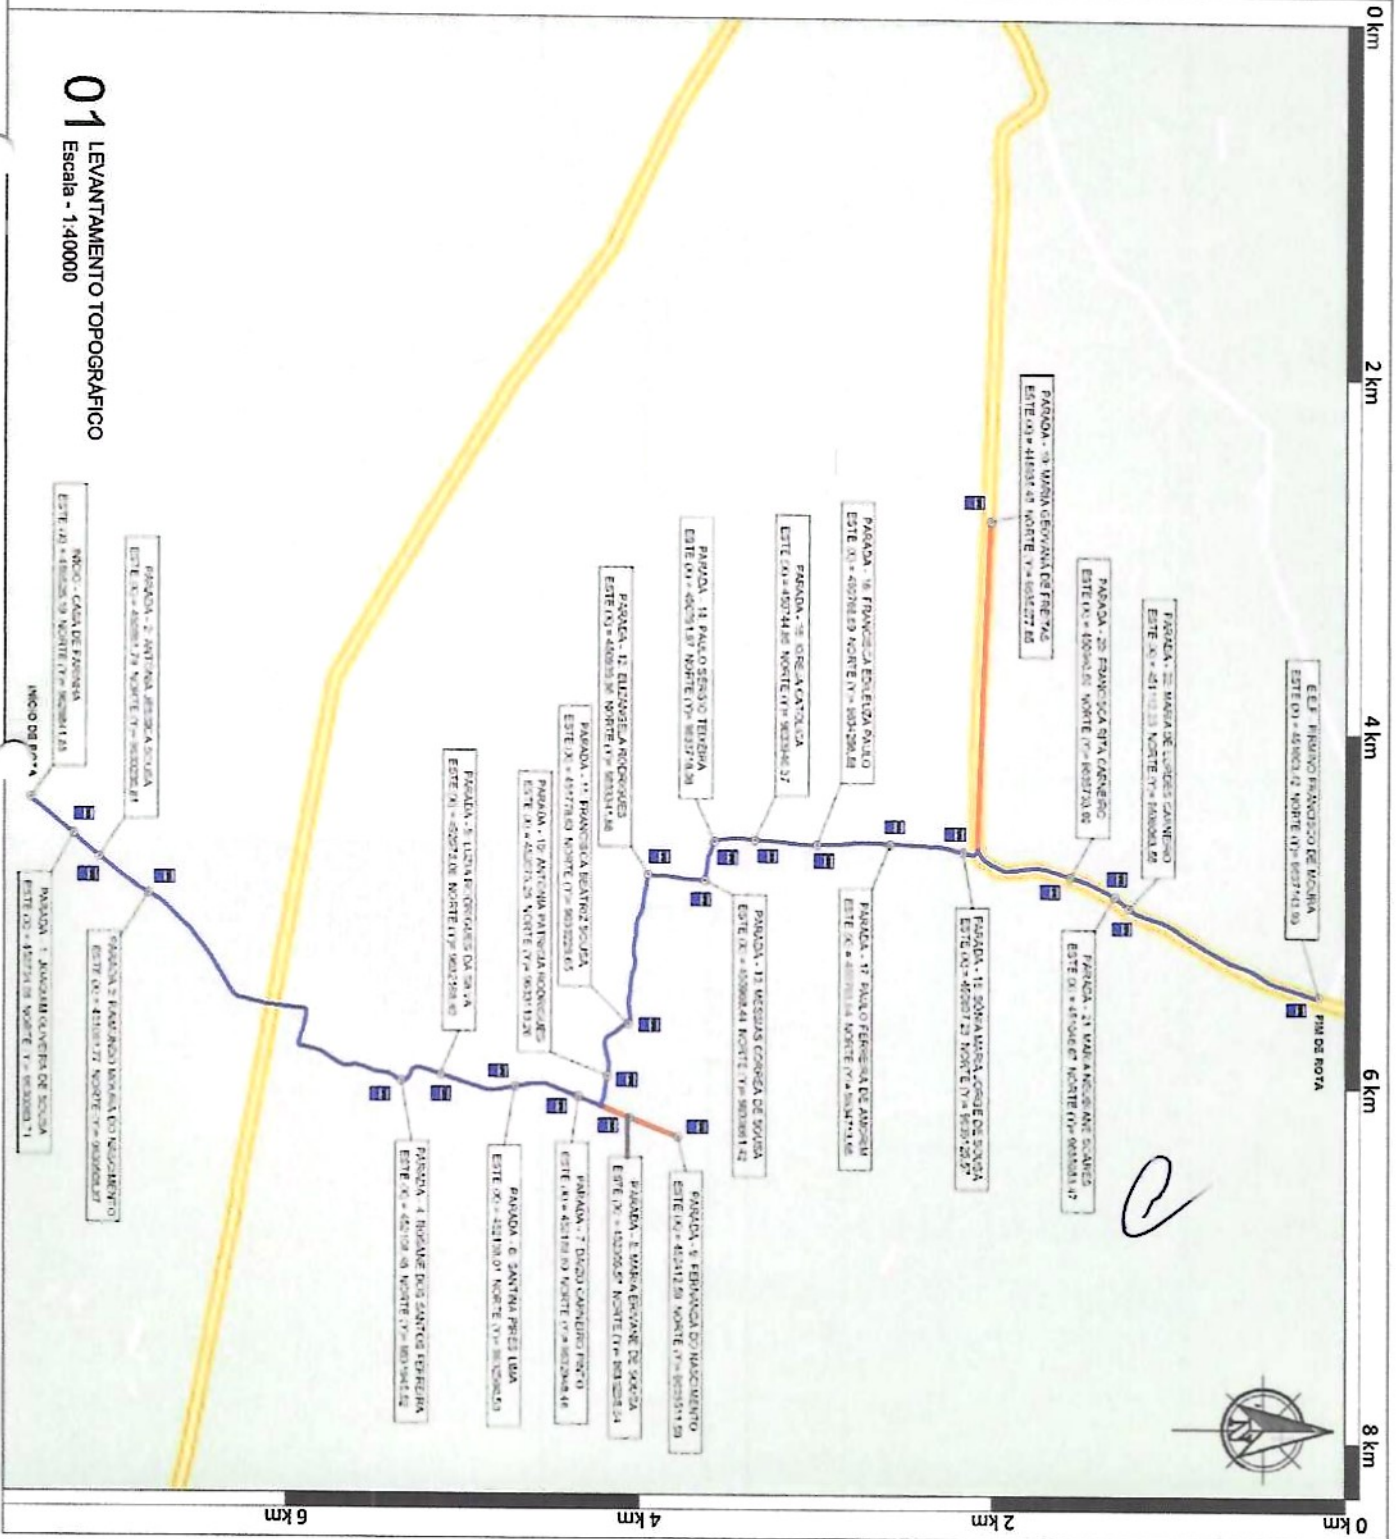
01 LEVANTAMENTO TOPOGRÁFICO
Escala - 1:40000

0 km
2 km
4 km
6 km
8 km

0 km
2 km
4 km
6 km

INÍCIO - CASA DE FARINHA
ESTE (X) = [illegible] NORTE (Y) = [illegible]

INÍCIO DE ROTA

PARADA - 1 - JOAQUIM OLIVEIRA DE SOUSA
ESTE (X) = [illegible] NORTE (Y) = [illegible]

PARADA - 2 - ANTONIA JESSICA SOUSA
ESTE (X) = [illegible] NORTE (Y) = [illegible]

PARADA - 3 - RAIMUNDO MARIA DO NASCIMENTO
ESTE (X) = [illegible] NORTE (Y) = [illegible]

PARADA - 4 - ROSIANE DOS SANTOS FERREIRA
ESTE (X) = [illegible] NORTE (Y) = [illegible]

PARADA - 5 - LUZIA RODRIGUES DA SILVA
ESTE (X) = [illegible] NORTE (Y) = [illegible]

PARADA - 6 - SANTANA PIRES LIMA
ESTE (X) = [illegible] NORTE (Y) = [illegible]

PARADA - 7 - DIOGO CARNEIRO PINTO
ESTE (X) = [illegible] NORTE (Y) = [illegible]

PARADA - 8 - MARIA ERIVANE DE SOUSA
ESTE (X) = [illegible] NORTE (Y) = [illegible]

PARADA - 9 - FERNANDA DO NASCIMENTO
ESTE (X) = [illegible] NORTE (Y) = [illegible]

PARADA - 10 - ANTONIA PATRICIA RODRIGUES
ESTE (X) = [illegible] NORTE (Y) = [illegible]

PARADA - 11 - FRANCISCA BEATRIZ SOUSA
ESTE (X) = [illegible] NORTE (Y) = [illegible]

PARADA - 12 - ELIZANGELA RODRIGUES
ESTE (X) = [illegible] NORTE (Y) = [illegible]

PARADA - 13 - MESSIAS CORREIA DE SOUSA
ESTE (X) = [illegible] NORTE (Y) = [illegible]

PARADA - 14 - PAULO SERGIO TEIXEIRA
ESTE (X) = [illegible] NORTE (Y) = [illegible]

PARADA - 15 - IGREJA CATÓLICA
ESTE (X) = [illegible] NORTE (Y) = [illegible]

PARADA - 16 - FRANCISCA EDILEUZA PAULO
ESTE (X) = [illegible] NORTE (Y) = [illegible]

PARADA - 17 - PAULO FERREIRA DE AMORIM
ESTE (X) = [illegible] NORTE (Y) = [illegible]

PARADA - 18 - SONIA MARIA JORGE DE SOUSA
ESTE (X) = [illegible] NORTE (Y) = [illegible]

PARADA - 19 - MARIA GEOVANA DE FREITAS
ESTE (X) = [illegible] NORTE (Y) = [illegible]

PARADA - 20 - FRANCISCA RITA CARNEIRO
ESTE (X) = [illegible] NORTE (Y) = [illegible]

PARADA - 21 - MARIA ANGELANE SOARES
ESTE (X) = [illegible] NORTE (Y) = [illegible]

PARADA - 22 - MARIA DE LURDES CARNEIRO
ESTE (X) = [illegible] NORTE (Y) = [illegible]

E.E.F. - FIRMINO FRANCISCO DE MOURA
ESTE (X) = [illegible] NORTE (Y) = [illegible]

FIM DE ROTA